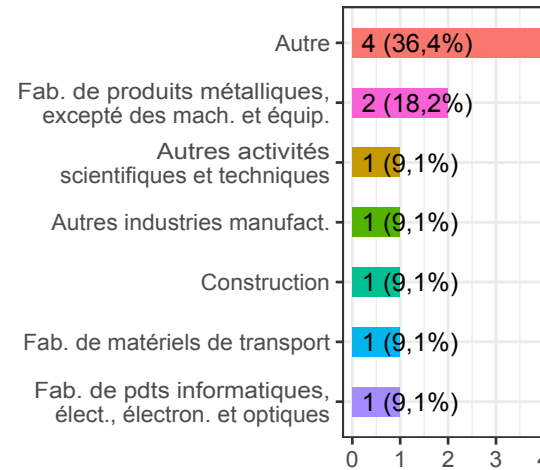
Autre 4 (36,4%)

Fab. de produits métalliques, excepté des mach. et équip. 2 (18,2%)

Autres activités scientifiques et techniques 1 (9,1%)

Autres industries manufact. 1 (9,1%)

Construction 1 (9,1%)

Fab. de matériels de transport 1 (9,1%)

Fab. de pdts informatiques, élect., électron. et optiques 1 (9,1%)

0 1 2 3 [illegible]